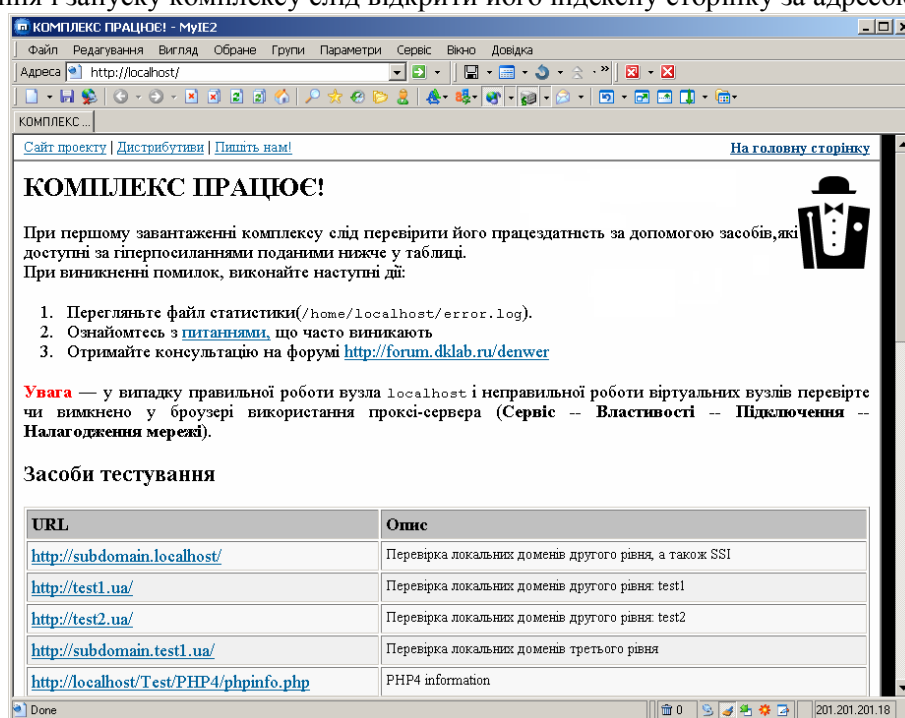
ння і запуску комплексу слід відкрити його індексну сторінку за адресою

КОМПЛЕКС ПРАЦЮЄ! - MyIE2

Файл Редагування Вигляд Обране Групи Параметри Сервіс Вікно Довідка

Адреса http://localhost/

КОМПЛЕКС ...

Сайт проекту | Дистрибутиви | Пишіть нам!

На головну сторінку

КОМПЛЕКС ПРАЦЮЄ!

При першому завантаженні комплексу слід перевірити його працездатність за допомогою засобів,які доступні за гіперпосиланнями поданими нижче у таблиці.
При виникненні помилок, виконайте наступні дії:

1. Перегляньте файл статистики(/home/localhost/error.log).
2. Ознайомтесь з питаннями, що часто виникають
3. Отримайте консультацію на форумі http://forum.dklab.ru/denwer

Увага — у випадку правильної роботи вузла localhost і неправильної роботи віртуальних вузлів перевірте чи вимкнено у броузері використання проксі-сервера (Сервіс -- Властивості -- Підключення -- Налагодження мережі).

Засоби тестування

| URL | Опис |
|---|---|
| http://subdomain.localhost/ | Перевірка локальних доменів другого рівня, а також SSI |
| http://test1.ua/ | Перевірка локальних доменів другого рівня: test1 |
| http://test2.ua/ | Перевірка локальних доменів другого рівня: test2 |
| http://subdomain.test1.ua/ | Перевірка локальних доменів третього рівня |
| http://localhost/Test/PHP4/phpinfo.php | PHP4 information |

Done

0

201.201.201.18